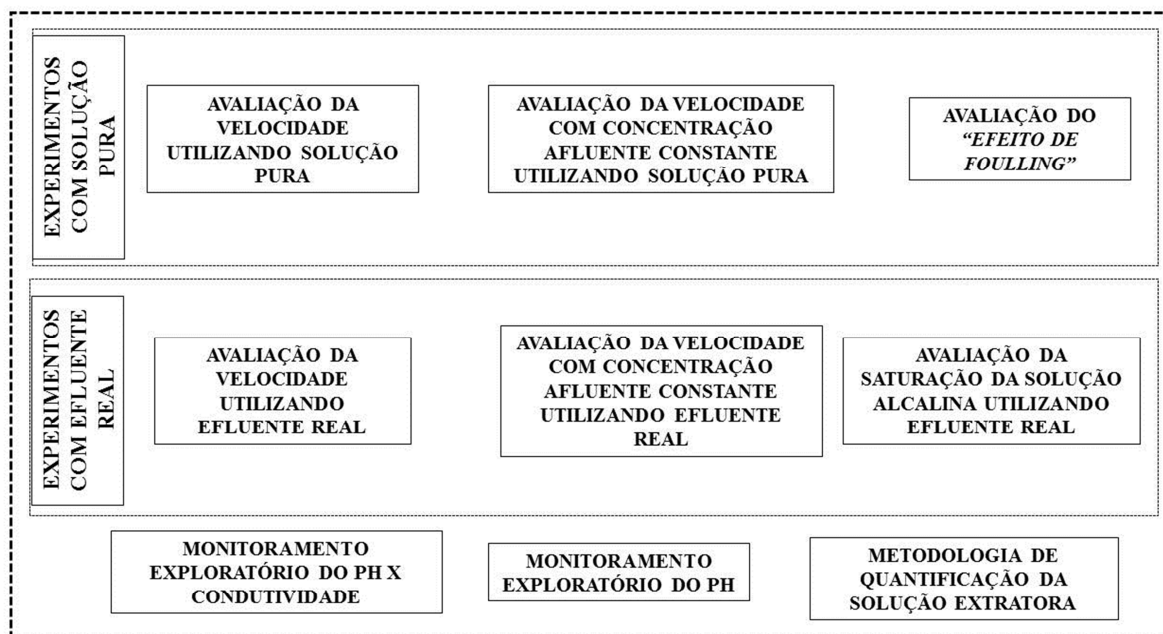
EXPERIMENTOS COM SOLUÇÃO PURA

AVALIAÇÃO DA VELOCIDADE UTILIZANDO SOLUÇÃO PURA

AVALIAÇÃO DA VELOCIDADE COM CONCENTRAÇÃO AFLUENTE CONSTANTE UTILIZANDO SOLUÇÃO PURA

AVALIAÇÃO DO *"EFEITO DE FOULLING"*

EXPERIMENTOS COM EFLUENTE REAL

AVALIAÇÃO DA VELOCIDADE UTILIZANDO EFLUENTE REAL

AVALIAÇÃO DA VELOCIDADE COM CONCENTRAÇÃO AFLUENTE CONSTANTE UTILIZANDO EFLUENTE REAL

AVALIAÇÃO DA SATURAÇÃO DA SOLUÇÃO ALCALINA UTILIZANDO EFLUENTE REAL

MONITORAMENTO EXPLORATÓRIO DO PH X CONDUTIVIDADE

MONITORAMENTO EXPLORATÓRIO DO PH

METODOLOGIA DE QUANTIFICAÇÃO DA SOLUÇÃO EXTRATORA